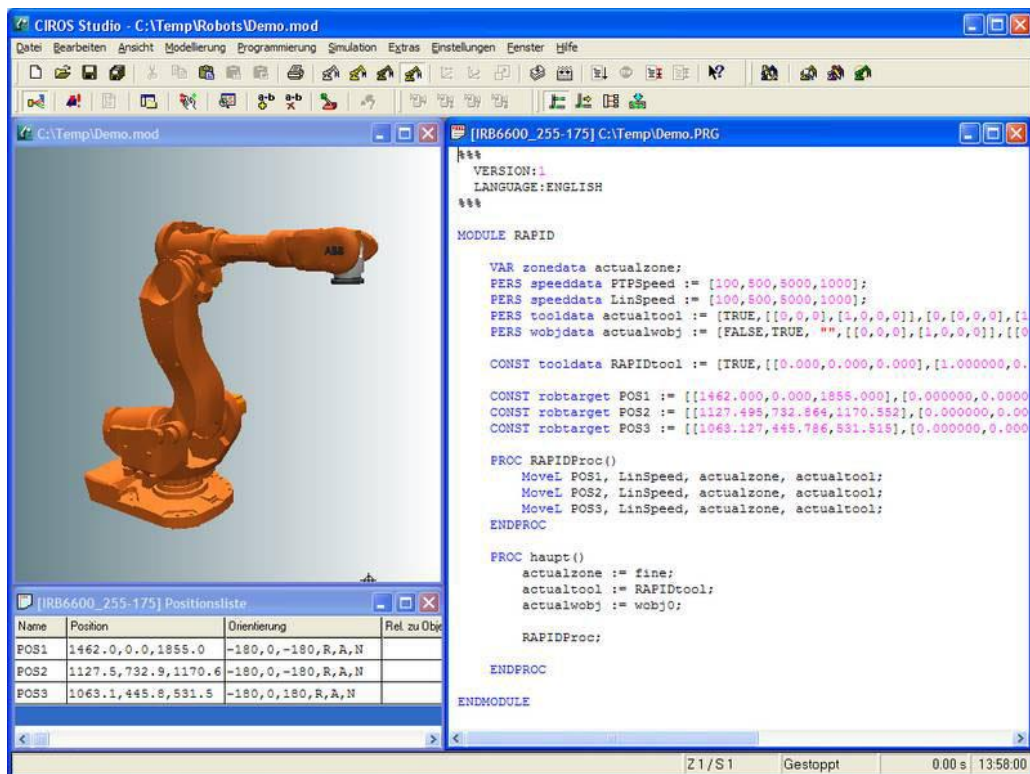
CIROS Studio - C:\Temp\Robots\Demo.mod

Datei Bearbeiten Ansicht Modellierung Programmierung Simulation Extras Einstellungen Fenster Hilfe

C:\Temp\Demo.mod

ABB

[IRB6600_255-175] C:\Temp\Demo.PRG

%%%
VERSION:1
LANGUAGE:ENGLISH
%%%

MODULE RAPID

VAR zonedata actualzone;
PERS speeddata PTPSpeed := [100,500,5000,1000];
PERS speeddata LinSpeed := [100,500,5000,1000];
PERS tooldata actualtool := [TRUE,[[0,0,0],[1,0,0,0]],[0,[0,0,0],[1
PERS wobjdata actualwobj := [FALSE,TRUE, "",[[0,0,0],[1,0,0,0]],[[0

CONST tooldata RAPIDtool := [TRUE,[[0.000,0.000,0.000],[1.000000,0.

CONST robtarget POS1 := [[1462.000,0.000,1855.000],[0.000000,0.0000
CONST robtarget POS2 := [[1127.495,732.864,1170.552],[0.000000,0.00
CONST robtarget POS3 := [[1063.127,445.786,531.515],[0.000000,0.000

PROC RAPIDProc()
MoveL POS1, LinSpeed, actualzone, actualtool;
MoveL POS2, LinSpeed, actualzone, actualtool;
MoveL POS3, LinSpeed, actualzone, actualtool;
ENDPROC

PROC haupt()
actualzone := fine;
actualtool := RAPIDtool;
actualwobj := wobj0;

RAPIDProc;

ENDPROC

ENDMODULE

[IRB6600_255-175] Positionsliste

| Name | Position | Orientierung | Rel. zu Obje |
|---|---|---|---|
| POS1 | 1462.0,0.0,1855.0 | -180,0,-180,R,A,N | |
| POS2 | 1127.5,732.9,1170.6 | -180,0,-180,R,A,N | |
| POS3 | 1063.1,445.8,531.5 | -180,0,180,R,A,N | |

Z 1 / S 1 Gestoppt 0.00 s 13:58:00